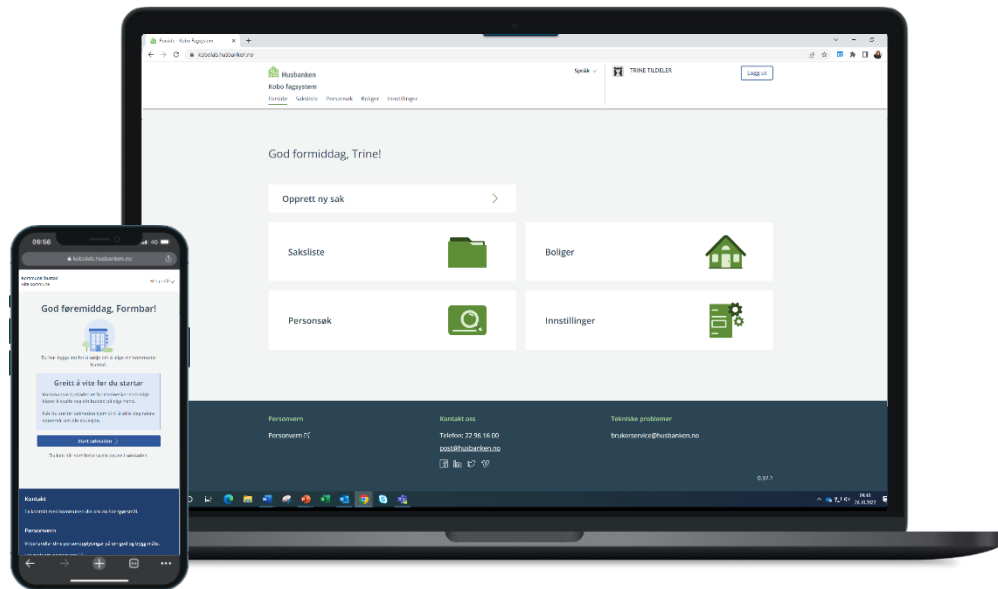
Forside - Kobo fagsystem
kobolab.husbanken.no

Husbanken
Kobo fagsystem
Forside Saksliste Personsøk Boliger Innstillinger

Språk
TRINE TILDELER
Logg ut

God formiddag, Trine!

Opprett ny sak

Saksliste

Boliger

Personsøk

Innstillinger

Personvern
Personvern

Kontakt oss
Telefon: 22 96 16 00
post@husbanken.no

Tekniske problemer
brukerservice@husbanken.no

0.37.1

09:56
kobolab.husbanken.no

God føremiddag, Formbar!

Greitt å vite før du startar

Start søknaden

Kontakt

Personvern